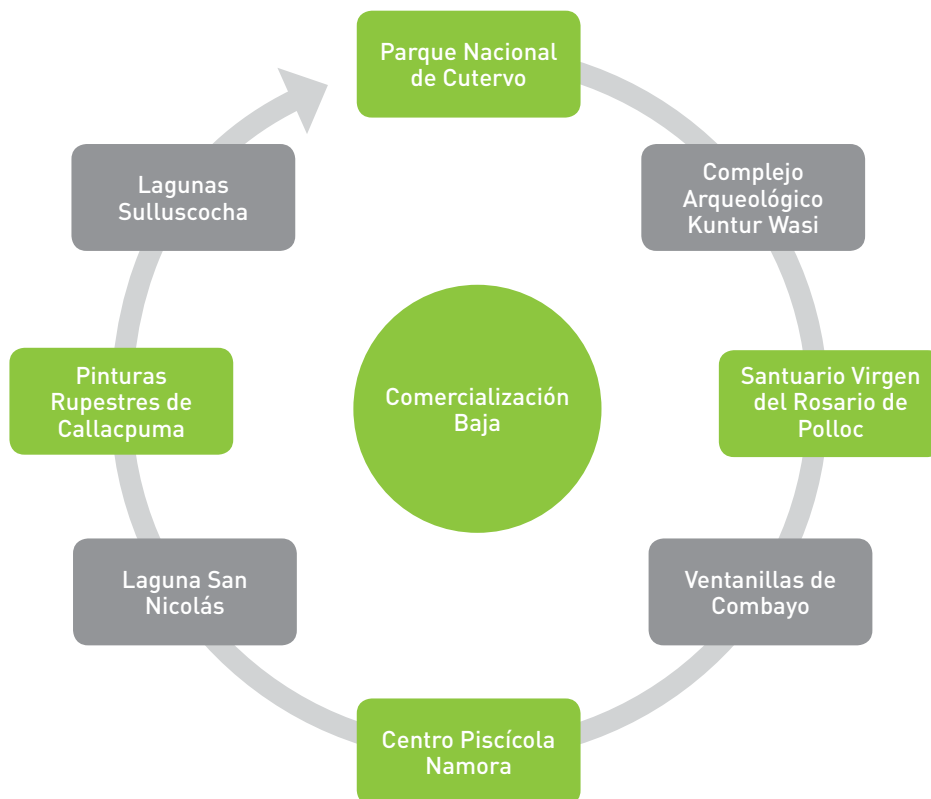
Parque Nacional de Cutervo

Complejo Arqueológico Kuntur Wasi

Santuario Virgen del Rosario de Polloc

Ventanillas de Combayo

Centro Piscícola Namora

Laguna San Nicolás

Pinturas Rupestres de Callacpuma

Lagunas Sulluscocha

Comercialización Baja